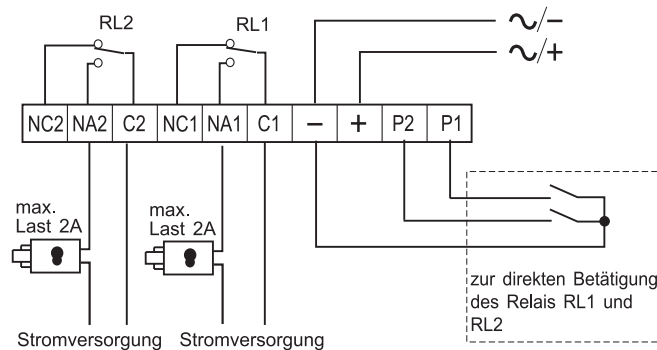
RL2

RL1

∼/−

∼/+

| NC2 | NA2 | C2 | NC1 | NA1 | C1 | − | + | P2 | P1 |
|---|---|---|---|---|---|---|---|---|---|

max.
Last 2A

max.
Last 2A

zur direkten Betätigung des Relais RL1 und RL2

Stromversorgung Stromversorgung